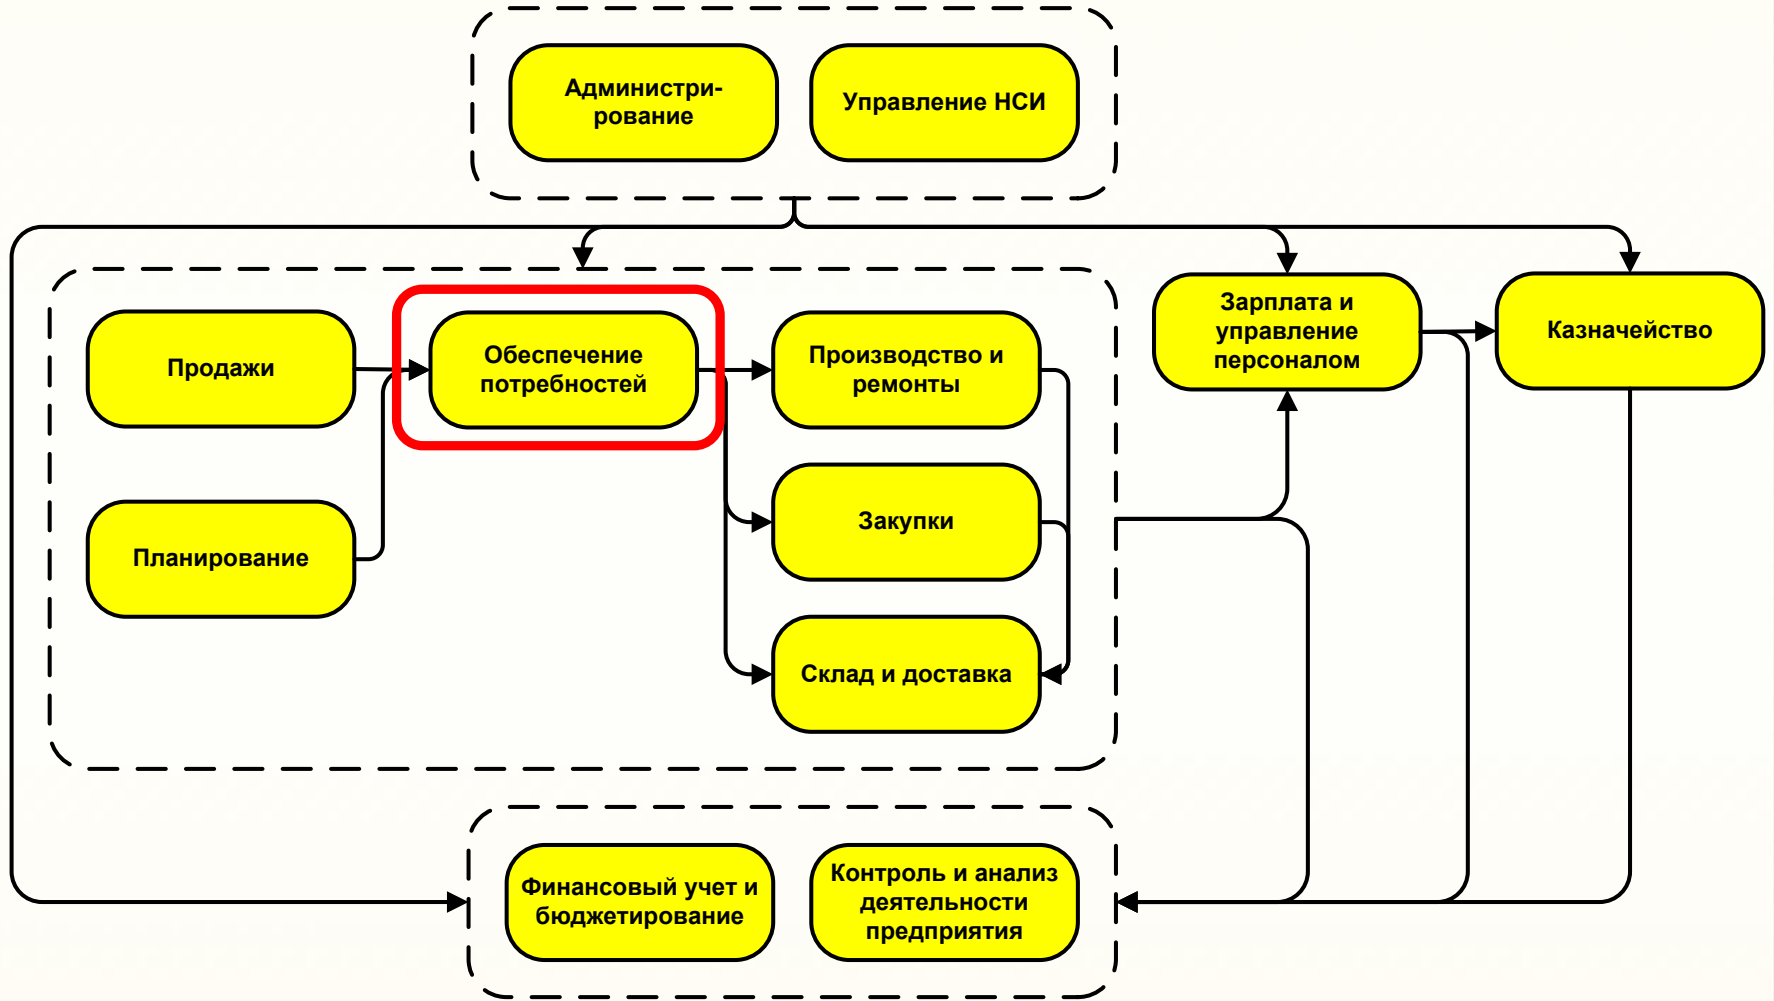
Администрирование

Управление НСИ

Продажи

Обеспечение потребностей

Производство и ремонты

Зарплата и управление персоналом

Казначейство

Планирование

Закупки

Склад и доставка

Финансовый учет и бюджетирование

Контроль и анализ деятельности предприятия